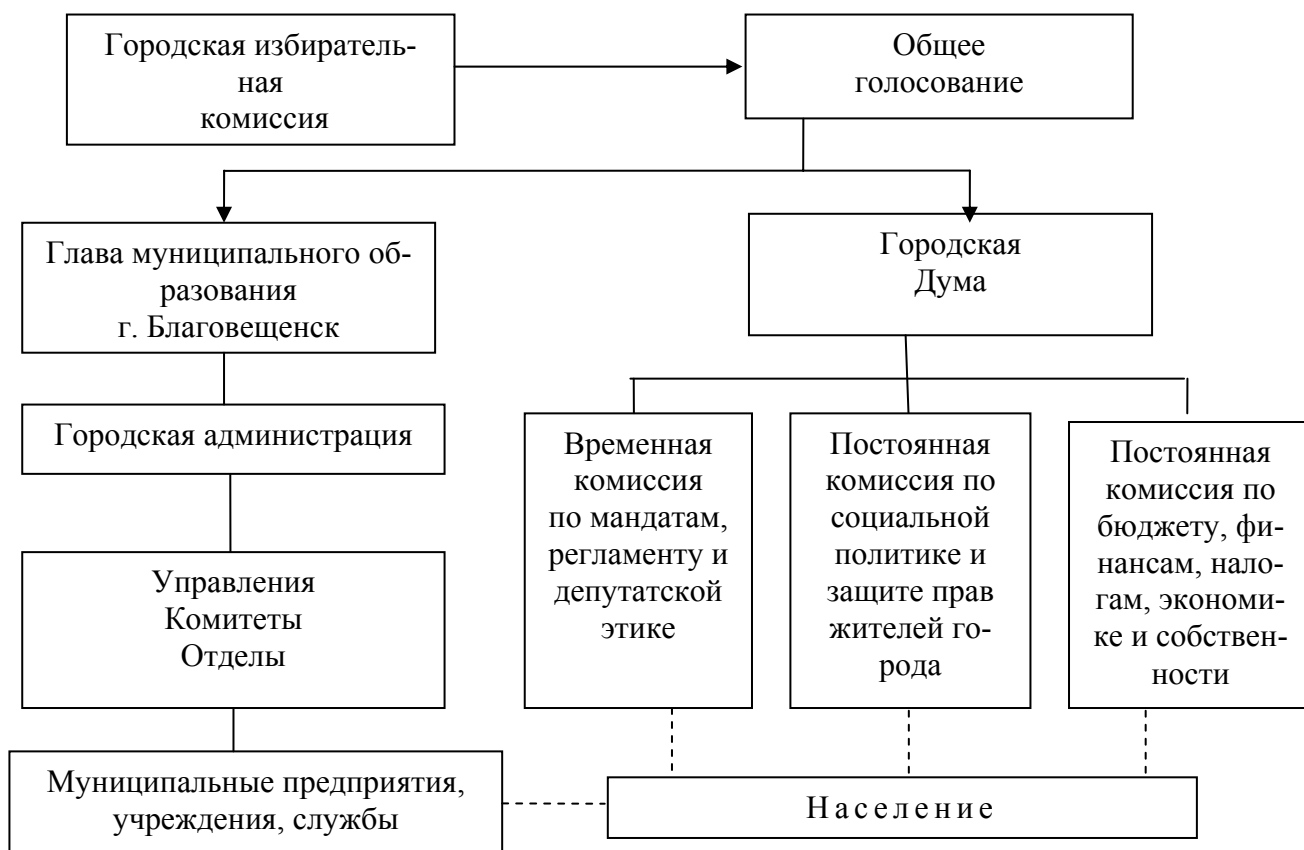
Городская избирательная комиссия

Общее голосование

Глава муниципального образования г. Благовещенск

Городская Дума

Городская администрация

Временная комиссия по мандатам, регламенту и депутатской этике

Постоянная комиссия по социальной политике и защите прав жителей города

Постоянная комиссия по бюджету, финансам, налогам, экономике и собственности

Управления
Комитеты
Отделы

Муниципальные предприятия, учреждения, службы

Население